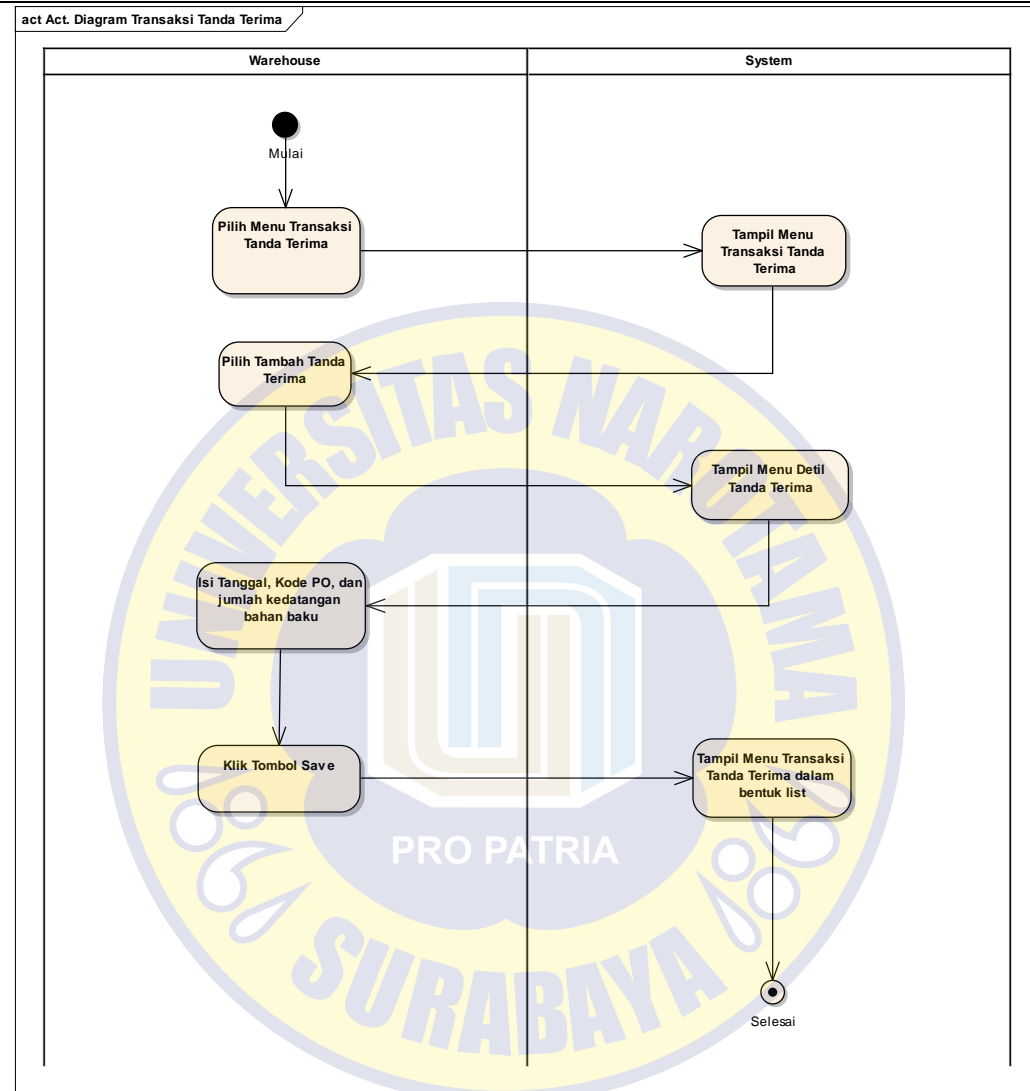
act Act. Diagram Transaksi Tanda Terima

Warehouse

System

Mulai

Pilih Menu Transaksi Tanda Terima

Tampil Menu Transaksi Tanda Terima

Pilih Tambah Tanda Terima

Tampil Menu Detil Tanda Terima

Isi Tanggal, Kode PO, dan jumlah kedatangan bahan baku

Klik Tombol Save

Tampil Menu Transaksi Tanda Terima dalam bentuk list

Selesai

UNIVERSITAS NAROTAMA

PRO PATRIA

SURABAYA